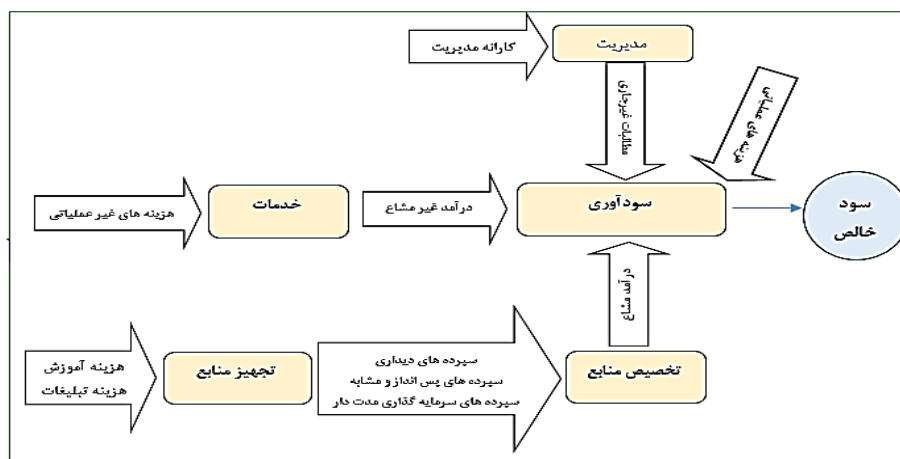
کارانه مدیریت

مدیریت

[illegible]

هزینه های عملیاتی

هزینه های غیر عملیاتی

خدمات

درآمد غیر مشاع

سودآوری

سود خالص

درآمد مشاع

هزینه آموزش
هزینه تبلیغات

تجهیز منابع

سپرده های دیداری
سپرده های پس انداز و مشابه
سپرده های سرمایه گذاری مدت دار

تخصیص منابع